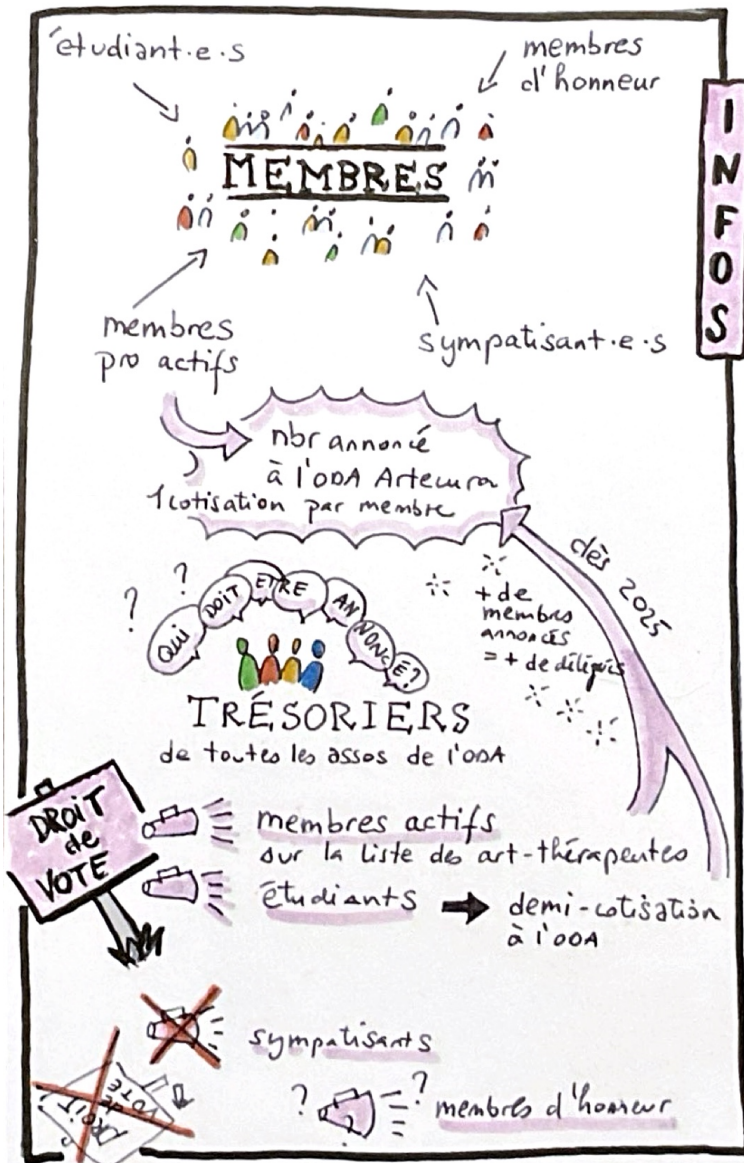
INFOS

étudiant·e·s

membres d'honneur

MEMBRES

membres pro actifs

sympatisant·e·s

nbr annoncé à l'ODA Artecura 1 cotisation par membre

dès 2025

+ de membres annoncés = + de délégués

? ? ?

QUI DOIT ETRE AN NONCE ?

TRÉSORIERS
de toutes les assos de l'ODA

DROIT de VOTE

membres actifs sur la liste des art-thérapeutes

étudiants → demi-cotisation à l'ODA

sympatisants

? ? membres d'honneur

DROIT VOTE